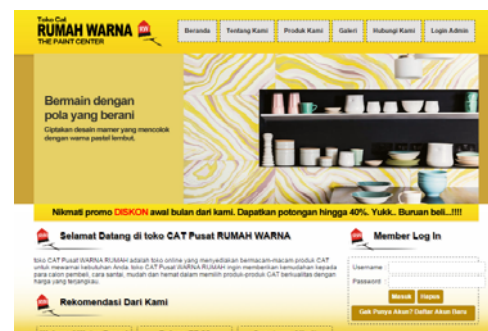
Toko Cat
RUMAH WARNA
THE PAINT CENTER
RW

Beranda
Tentang Kami
Produk Kami
Galeri
Hubungi Kami
Login Admin

Bermain dengan pola yang berani
Ciptakan desain marmer yang mencolok dengan warna pastel lembut.

Nikmati promo DISKON awal bulan dari kami. Dapatkan potongan hingga 40%. Yukk.. Buruan beli...!!!!

Selamat Datang di toko CAT Pusat RUMAH WARNA

toko CAT Pusat WARNA RUMAH adalah toko online yang menyediakan bermacam-macam produk CAT untuk mewarnai kebutuhan Anda. toko CAT Pusat WARNA RUMAH ingin memberikan kemudahan kepada para calon pembeli, cara santai, mudah dan hemat dalam memilih produk-produk CAT berkualitas dengan harga yang terjangkau.

Rekomendasi Dari Kami

Member Log In
Username
Password
Masuk
Hapus
Gak Punya Akun? Daftar Akun Baru